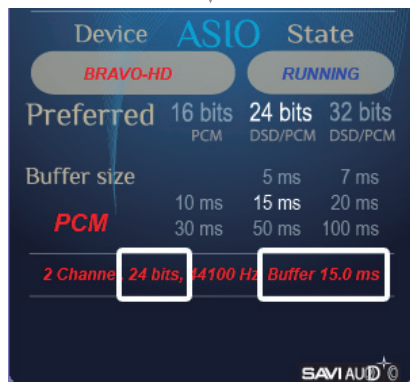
Device ASIO State

BRAVO-HD

RUNNING

Preferred 16 bits PCM 24 bits DSD/PCM 32 bits DSD/PCM

Buffer size 5 ms 7 ms

10 ms 15 ms 20 ms

PCM 30 ms 50 ms 100 ms

2 Channe 24 bits, 44100 Hz Buffer 15.0 ms

SAVIAUDIO ©